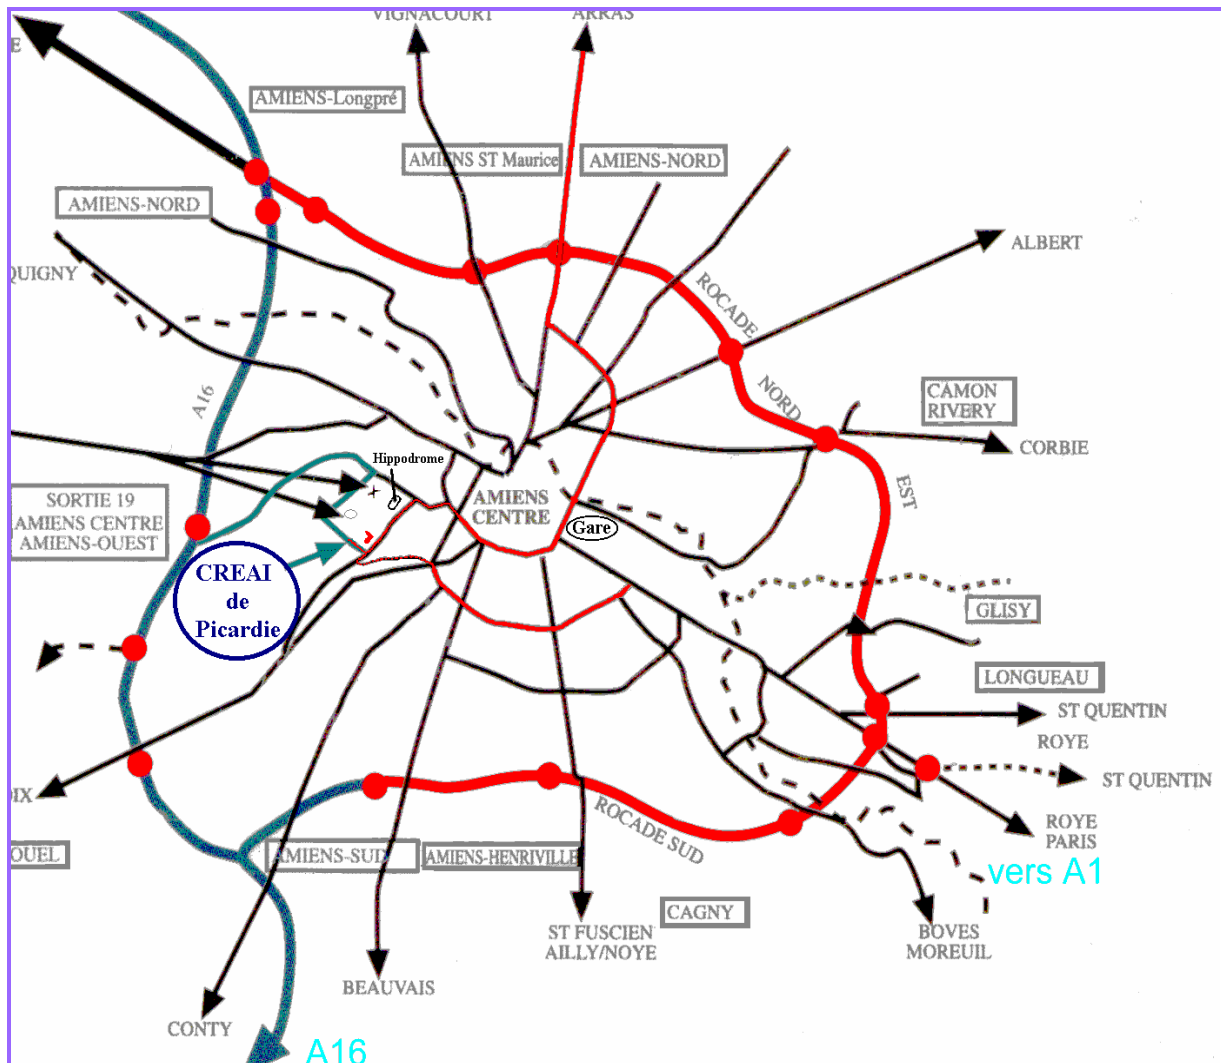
VIGNACOURT
ARRAS
AMIENS-Longpré
AMIENS ST Maurice
AMIENS-NORD
AMIENS-NORD
ALBERT
QUIGNY
ROCADE
NORD
CAMON RIVERY
CORBIE
A16
Hippodrome
AMIENS CENTRE
Gare
EST
SORTIE 19 AMIENS CENTRE AMIENS-OUEST
CREAI de Picardie
GLISY
LONGUEAU
ST QUENTIN
ROYE
ST QUENTIN
DIX
ROCADE SUD
ROYE PARIS
OUEL
AMIENS-SUD
AMIENS-HENRIVILLE
vers A1
CAGNY
ST FUSCIEN AILLY/NOYE
BOVES MOREUIL
BEAUVAIS
CONTY
A16